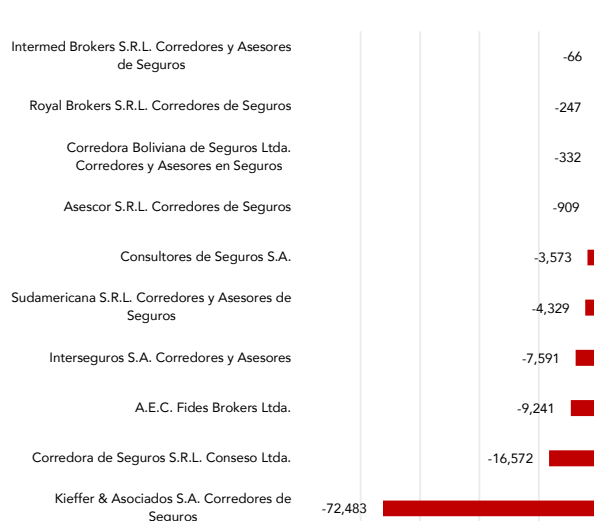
Intermed Brokers S.R.L. Corredores y Asesores de Seguros
-66

Royal Brokers S.R.L. Corredores de Seguros
-247

Corredora Boliviana de Seguros Ltda. Corredores y Asesores en Seguros
-332

Asescor S.R.L. Corredores de Seguros
-909

Consultores de Seguros S.A.
-3,573

Sudamericana S.R.L. Corredores y Asesores de Seguros
-4,329

Interseguros S.A. Corredores y Asesores
-7,591

A.E.C. Fides Brokers Ltda.
-9,241

Corredora de Seguros S.R.L. Conseso Ltda.
-16,572

Kieffer & Asociados S.A. Corredores de Seguros
-72,483